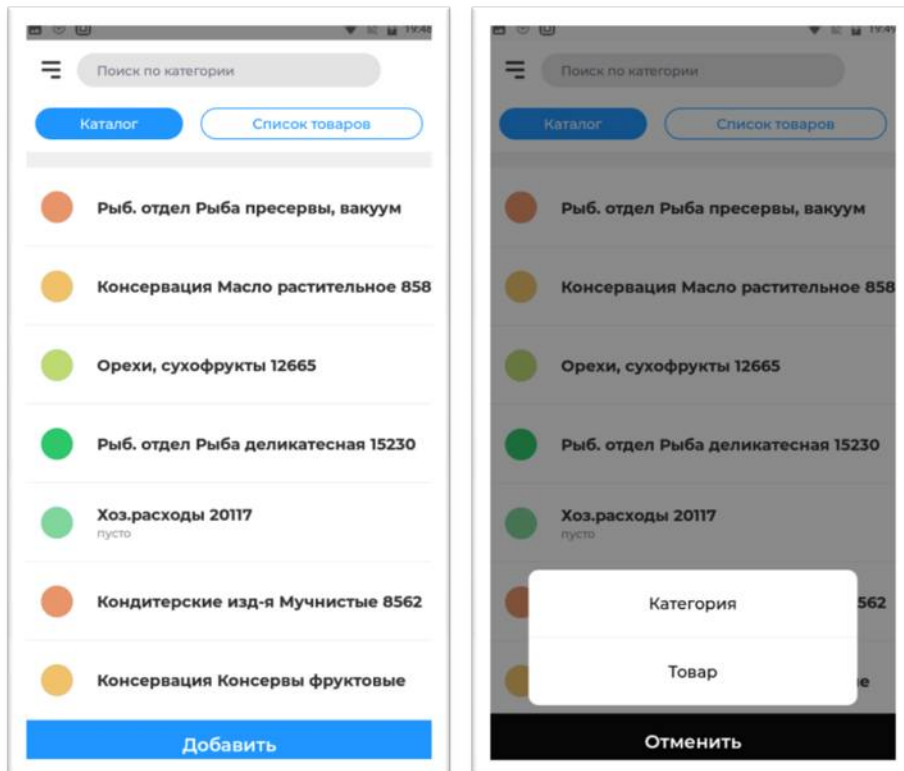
19:48

Поиск по категории

Каталог

Список товаров

Рыб. отдел Рыба пресервы, вакуум

Консервация Масло растительное 858

Орехи, сухофрукты 12665

Рыб. отдел Рыба деликатесная 15230

Хоз.расходы 20117
пусто

Кондитерские изд-я Мучнистые 8562

Консервация Консервы фруктовые

Добавить

19:49

Поиск по категории

Каталог

Список товаров

Рыб. отдел Рыба пресервы, вакуум

Консервация Масло растительное 858

Орехи, сухофрукты 12665

Рыб. отдел Рыба деликатесная 15230

Хоз.расходы 20117
пусто

562

е

Категория

Товар

Отменить